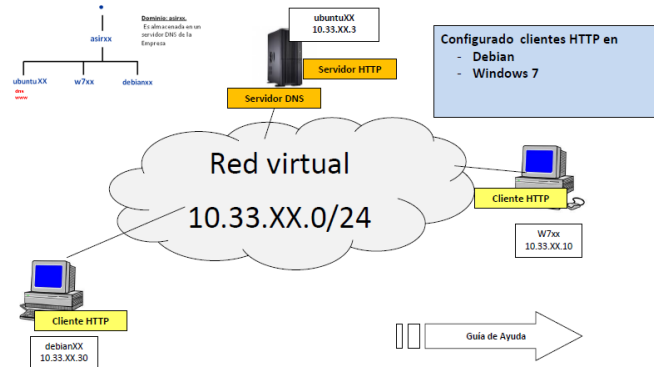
asirxx

Dominio: asirxx.
Es almacenada en un servidor DNS de la Empresa

ubuntuXX
dns
www

w7xx

debianxx

ubuntuXX
10.33.XX.3

Servidor HTTP

Servidor DNS

Configurado clientes HTTP en
- Debian
- Windows 7

Red virtual

10.33.XX.0/24

Cliente HTTP

W7xx
10.33.XX.10

Cliente HTTP

debianXX
10.33.XX.30

Guia de Ayuda